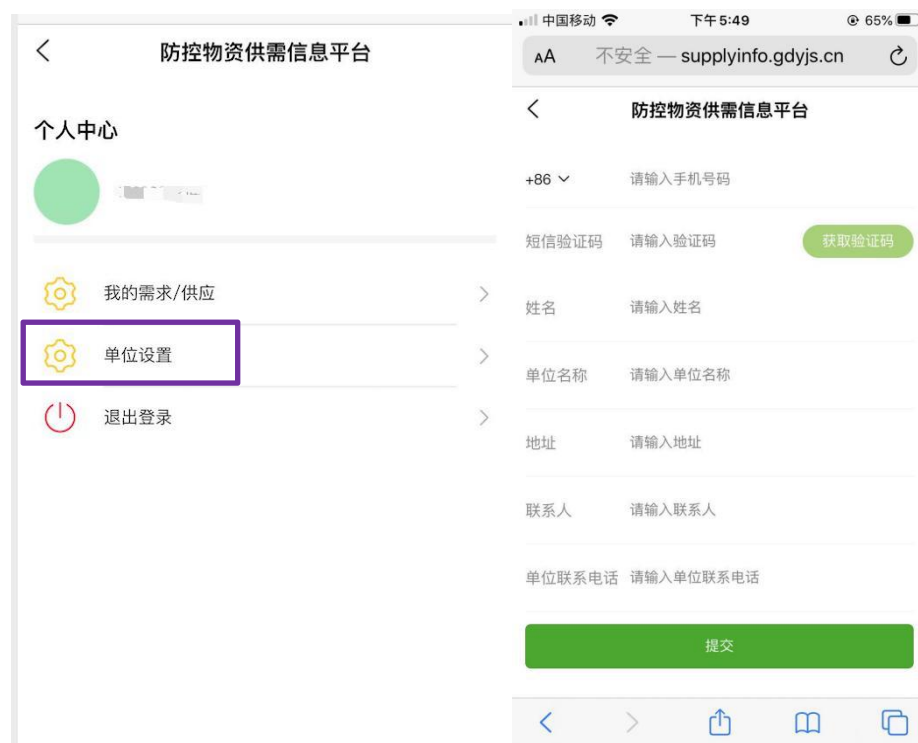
<

防控物资供需信息平台

个人中心

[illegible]

我的需求/供应

单位设置

退出登录

中国移动 下午5:49 65%

AA 不安全 — supplyinfo.gdyjs.cn

<

防控物资供需信息平台

+86 请输入手机号码

短信验证码 请输入验证码 获取验证码

姓名 请输入姓名

单位名称 请输入单位名称

地址 请输入地址

联系人 请输入联系人

单位联系电话 请输入单位联系电话

提交